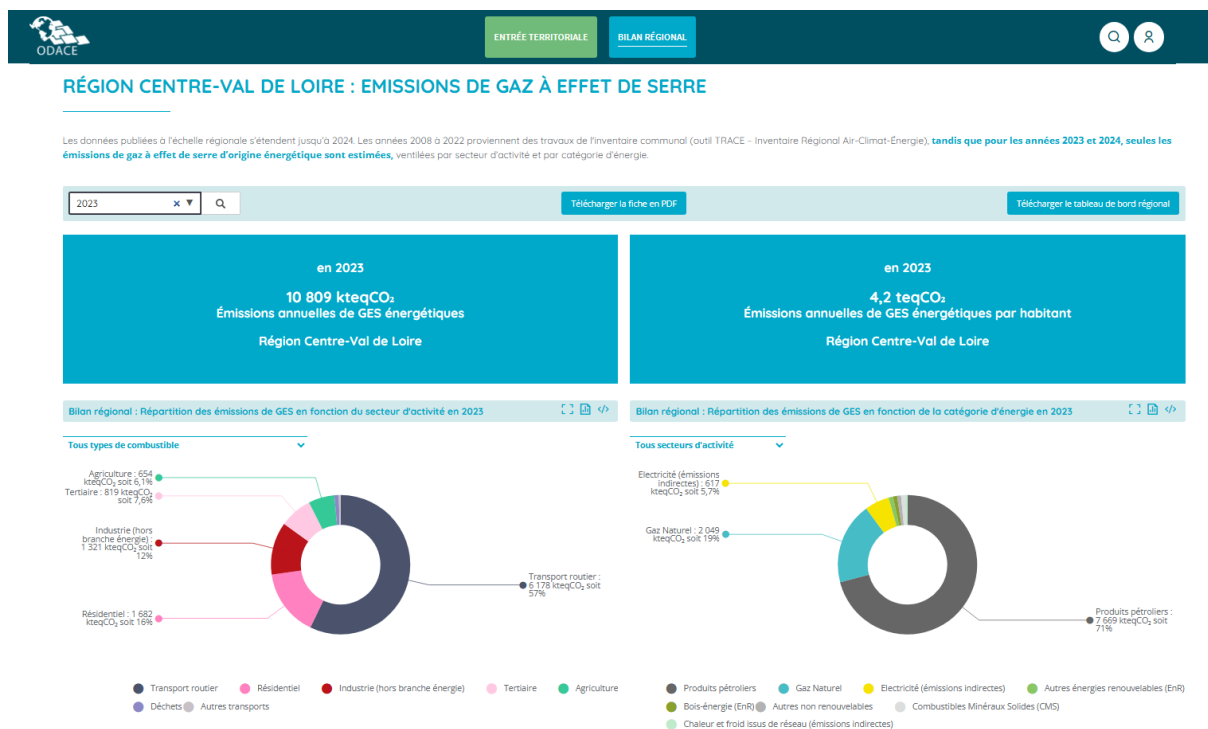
ODACE

ENTRÉE TERRITORIALE

BILAN RÉGIONAL

RÉGION CENTRE-VAL DE LOIRE : EMISSIONS DE GAZ À EFFET DE SERRE

Les données publiées à l'échelle régionale s'étendent jusqu'à 2024. Les années 2008 à 2022 proviennent des travaux de l'inventaire communal (outil TRACE – Inventaire Régional Air-Climat-Énergie), tandis que pour les années 2023 et 2024, seules les émissions de gaz à effet de serre d'origine énergétique sont estimées, ventilées par secteur d'activité et par catégorie d'énergie.

2023

Télécharger la fiche en PDF

Télécharger le tableau de bord régional

en 2023
10 809 kteqCO₂
Émissions annuelles de GES énergétiques
Région Centre-Val de Loire

en 2023
4,2 teqCO₂
Émissions annuelles de GES énergétiques par habitant
Région Centre-Val de Loire

Bilan régional : Répartition des émissions de GES en fonction du secteur d'activité en 2023

Tous types de combustible

Agriculture : 654 kteqCO₂ soit 6,1%
Tertiaire : 819 kteqCO₂ soit 7,6%
Industrie (hors branche énergie) : 1 321 kteqCO₂ soit 12%
Résidentiel : 1 682 kteqCO₂ soit 16%
Transport routier : 6 178 kteqCO₂ soit 57%

Transport routier   Résidentiel   Industrie (hors branche énergie)   Tertiaire   Agriculture
Déchets   Autres transports

Bilan régional : Répartition des émissions de GES en fonction de la catégorie d'énergie en 2023

Tous secteurs d'activité

Electricité (émissions indirectes) : 617 kteqCO₂ soit 5,7%
Gaz Naturel : 2 049 kteqCO₂ soit 19%
Produits pétroliers : 7 669 kteqCO₂ soit 71%

Produits pétroliers   Gaz Naturel   Electricité (émissions indirectes)   Autres énergies renouvelables (EnR)
Bois-énergie (EnR)   Autres non renouvelables   Combustibles Minéraux Solides (CMS)
Chaleur et froid issus de réseau (émissions indirectes)